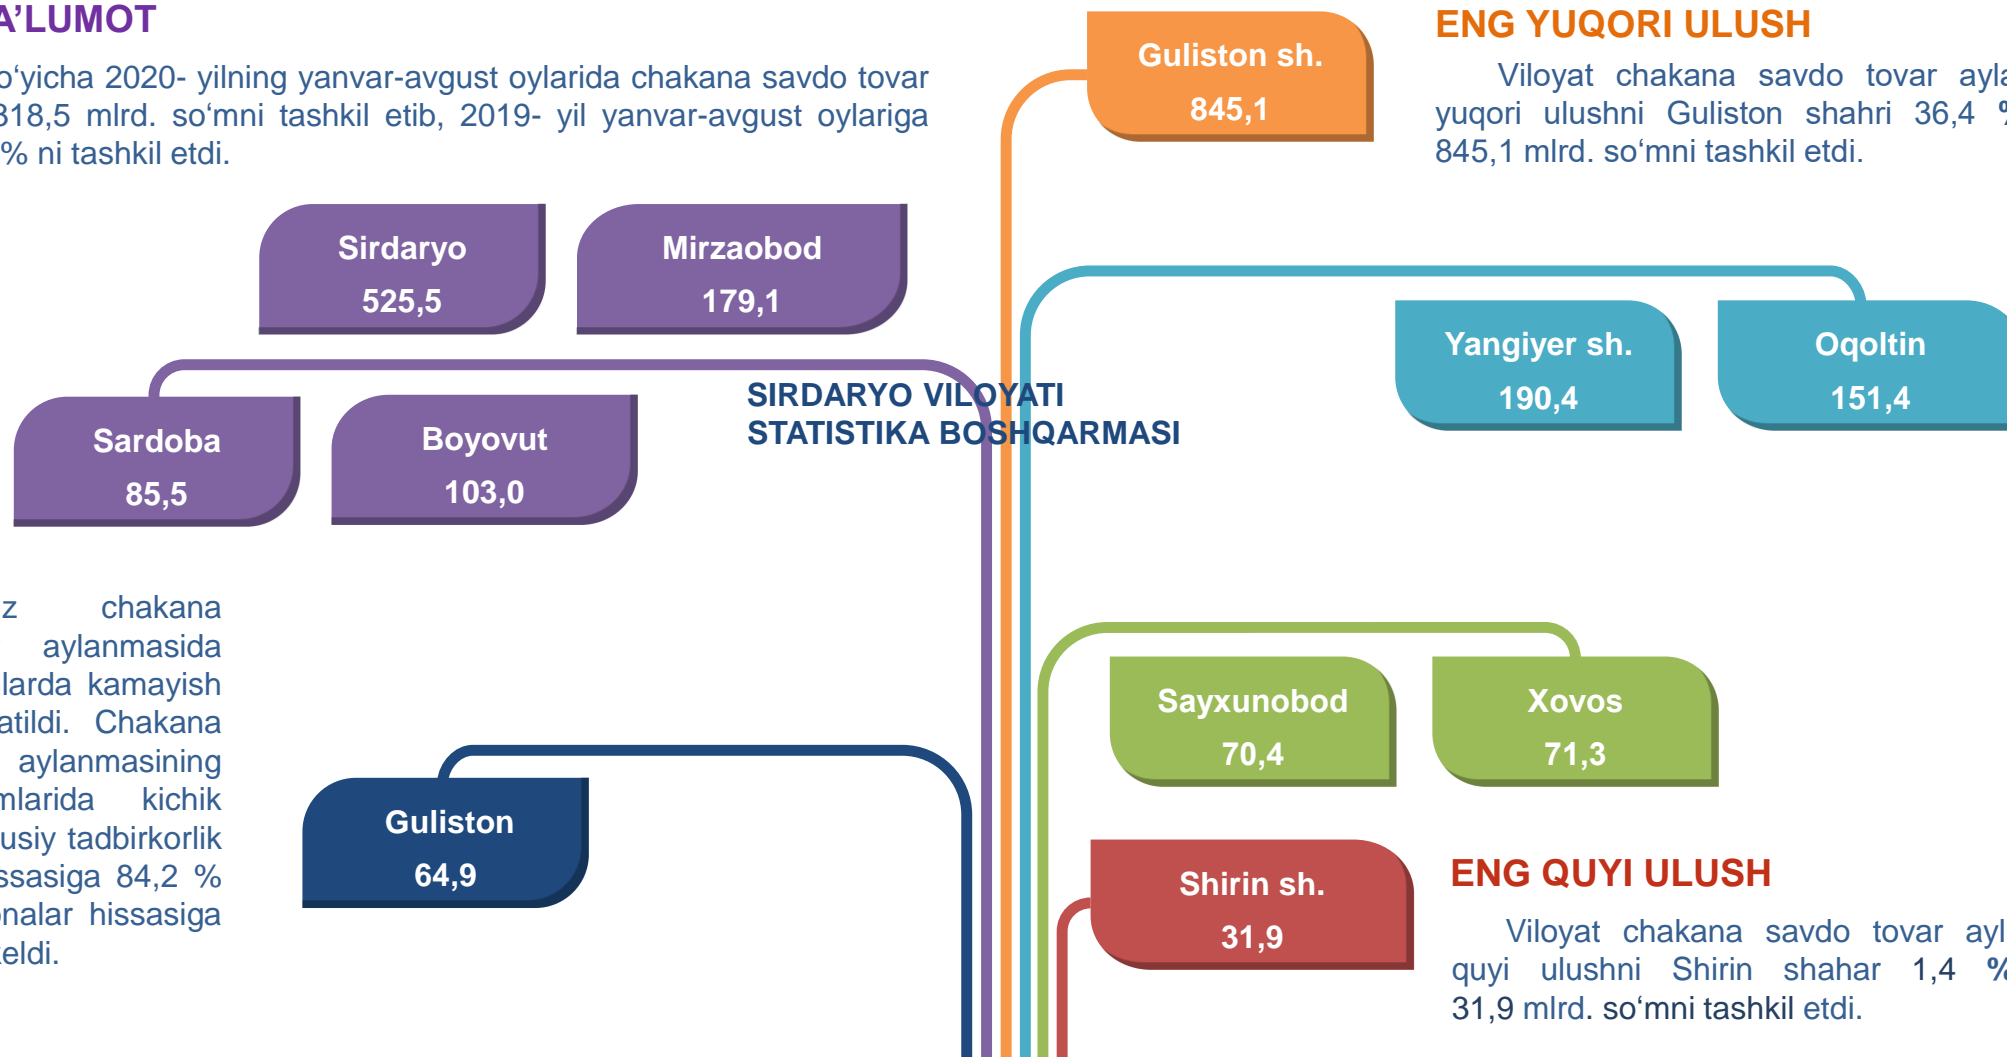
A'LUMOT

o'yicha 2020- yilning yanvar-avgust oylarida chakana savdo tovar 318,5 mlrd. so'mni tashkil etib, 2019- yil yanvar-avgust oylariga % ni tashkil etdi.

Guliston sh.
845,1

ENG YUQORI ULUSH

Viloyat chakana savdo tovar ayla yuqori ulushni Guliston shahri 36,4 % 845,1 mlrd. so'mni tashkil etdi.

Sirdaryo
525,5

Mirzaobod
179,1

Yangiyer sh.
190,4

Oqoltin
151,4

Sardoba
85,5

Boyovut
103,0

SIRDARYO VILOYATI
STATISTIKA BOSHQARMASI

z chakana aylanmasida larda kamayish atildi. Chakana aylanmasining mlarida kichik usiy tadbirkorlik ssasiga 84,2 % nalar hissasiga eldi.

Sayxunobod
70,4

Xovos
71,3

Guliston
64,9

Shirin sh.
31,9

ENG QUYI ULUSH

Viloyat chakana savdo tovar ayl quyi ulushni Shirin shahar 1,4 % 31,9 mlrd. so'mni tashkil etdi.